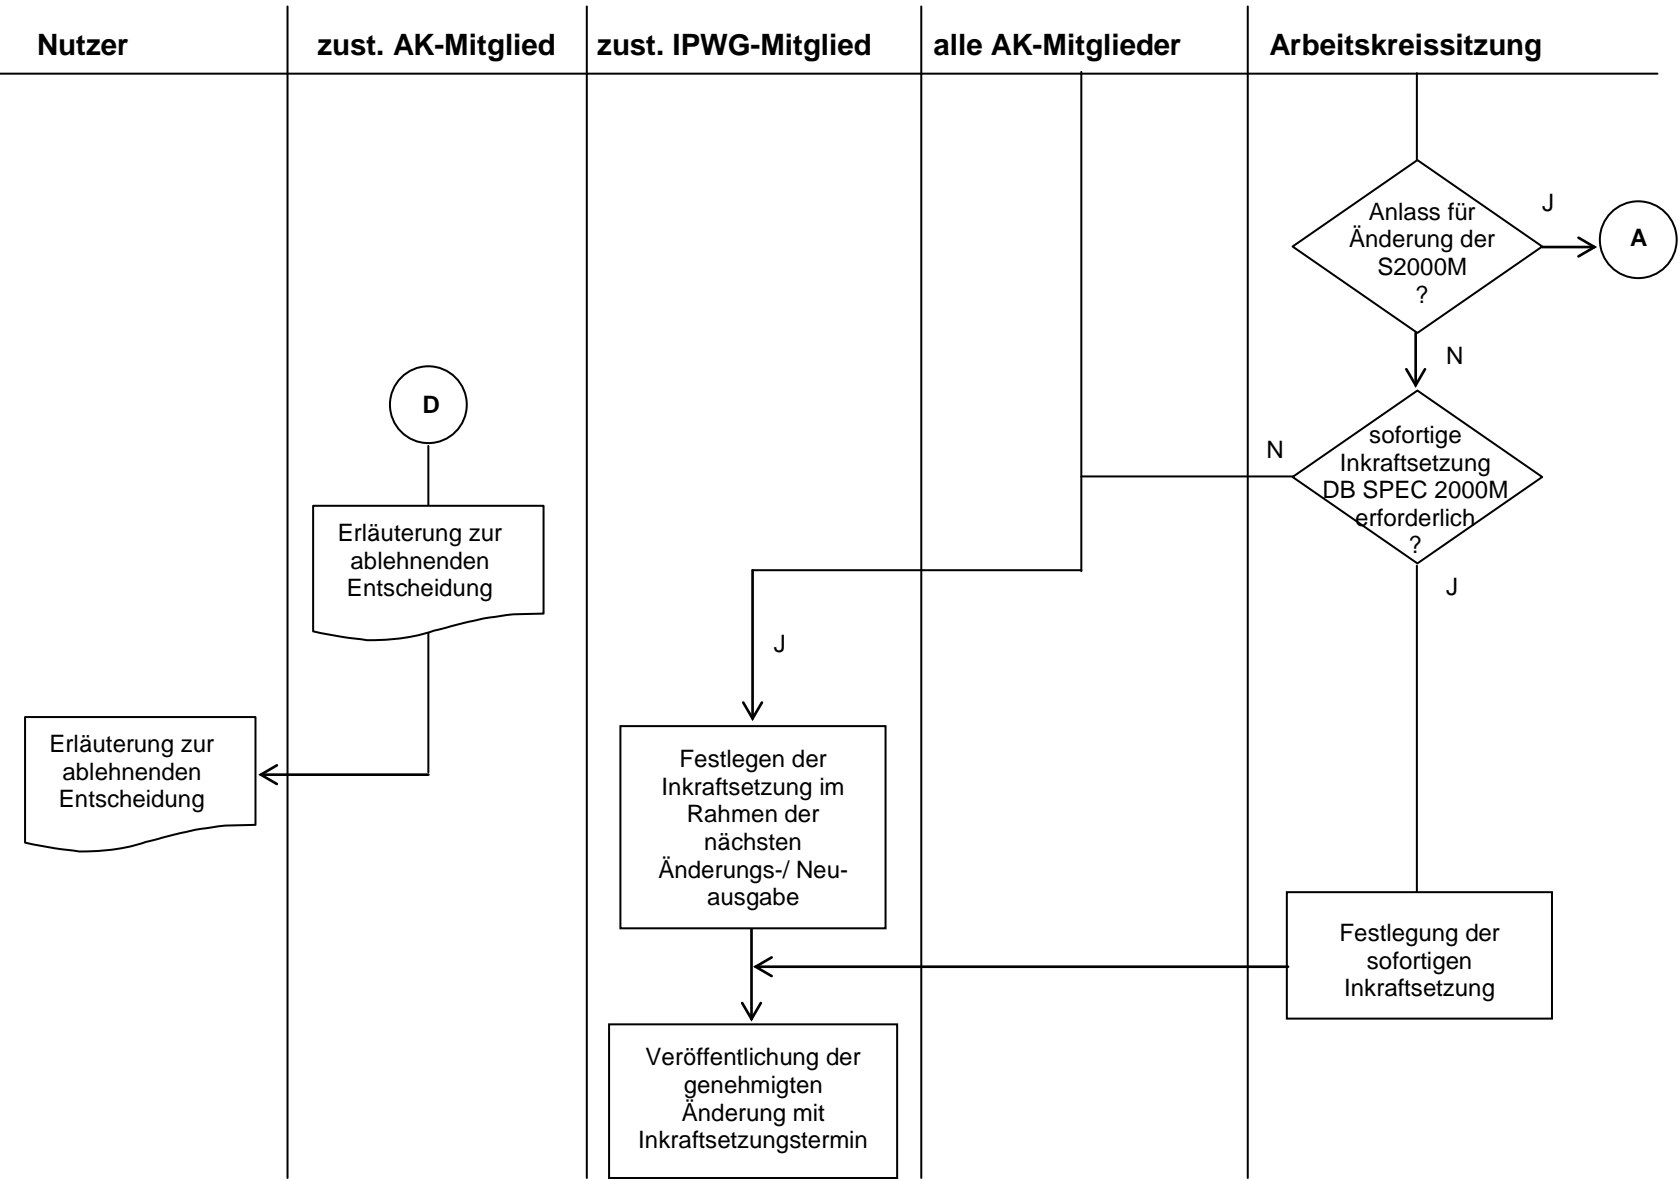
Nutzer

zust. AK-Mitglied

zust. IPWG-Mitglied

alle AK-Mitglieder

Arbeitskreissitzung

Anlass für Änderung der S2000M ?

J

A

N

D

N

sofortige Inkraftsetzung DB SPEC 2000M erforderlich ?

Erläuterung zur ablehnenden Entscheidung

J

J

Erläuterung zur ablehnenden Entscheidung

Festlegen der Inkraftsetzung im Rahmen der nächsten Änderungs-/ Neuausgabe

Festlegung der sofortigen Inkraftsetzung

Veröffentlichung der genehmigten Änderung mit Inkraftsetzungstermin